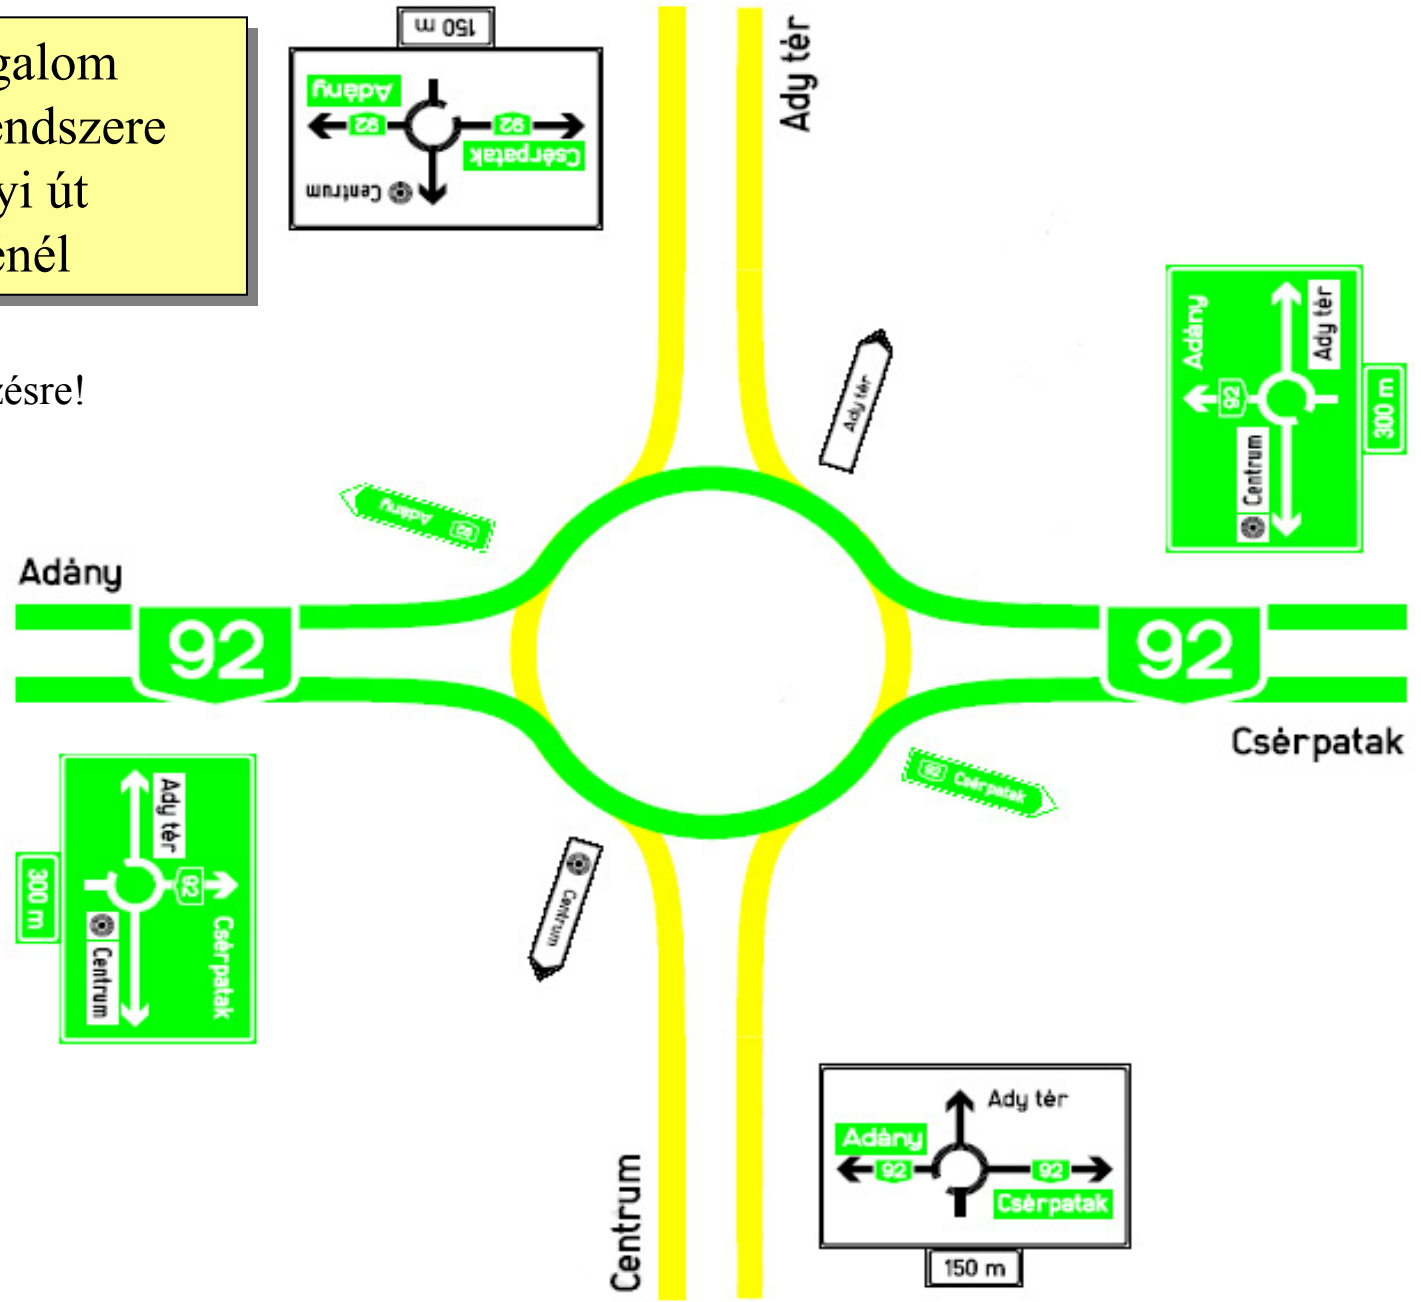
galom
endszere
yi út
enél

zésre!

150 m
Adány
92
92
Cséřpatak
Centrum

Ady tér

Ady tér

Adány

Adány
92
300 m
Ady tér
Adány
92
Centrum

92

92
Csérpatak

300 m
Ady tér
92
Centrum
Csérpatak

92 Csérpatak

Centrum

Ady tér
Adány
92
92
Csérpatak
150 m

Centrum